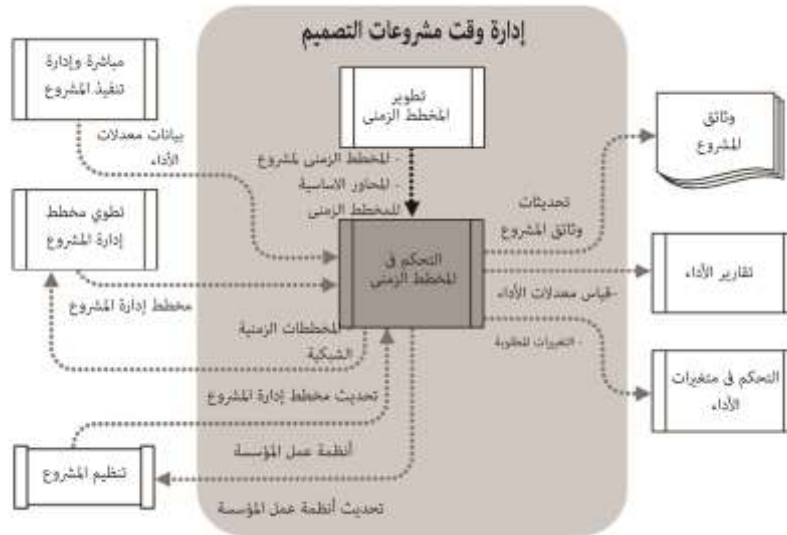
إدارة وقت مشروعات التصميم

مباشرة وإدارة تنفيذ المشروع

بيانات معدلات الأداء

تطوير المخطط الزمني

- المخطط الزمني للمشروع
- المحاور الاساسية للمخطط الزمني

وثائق المشروع

تحديثات وثائق المشروع

تطوير مخطط إدارة المشروع

التحكم في المخطط الزمني

تقارير الأداء

- قياس معدلات الأداء

مخطط إدارة المشروع

- التغيرات المطلوبة

المخططات الزمنية الشبكية

التحكم في متغيرات الأداء

تحديث مخطط إدارة المشروع

أنظمة عمل المؤسسة

تنظيم المشروع

تحديث أنظمة عمل المؤسسة